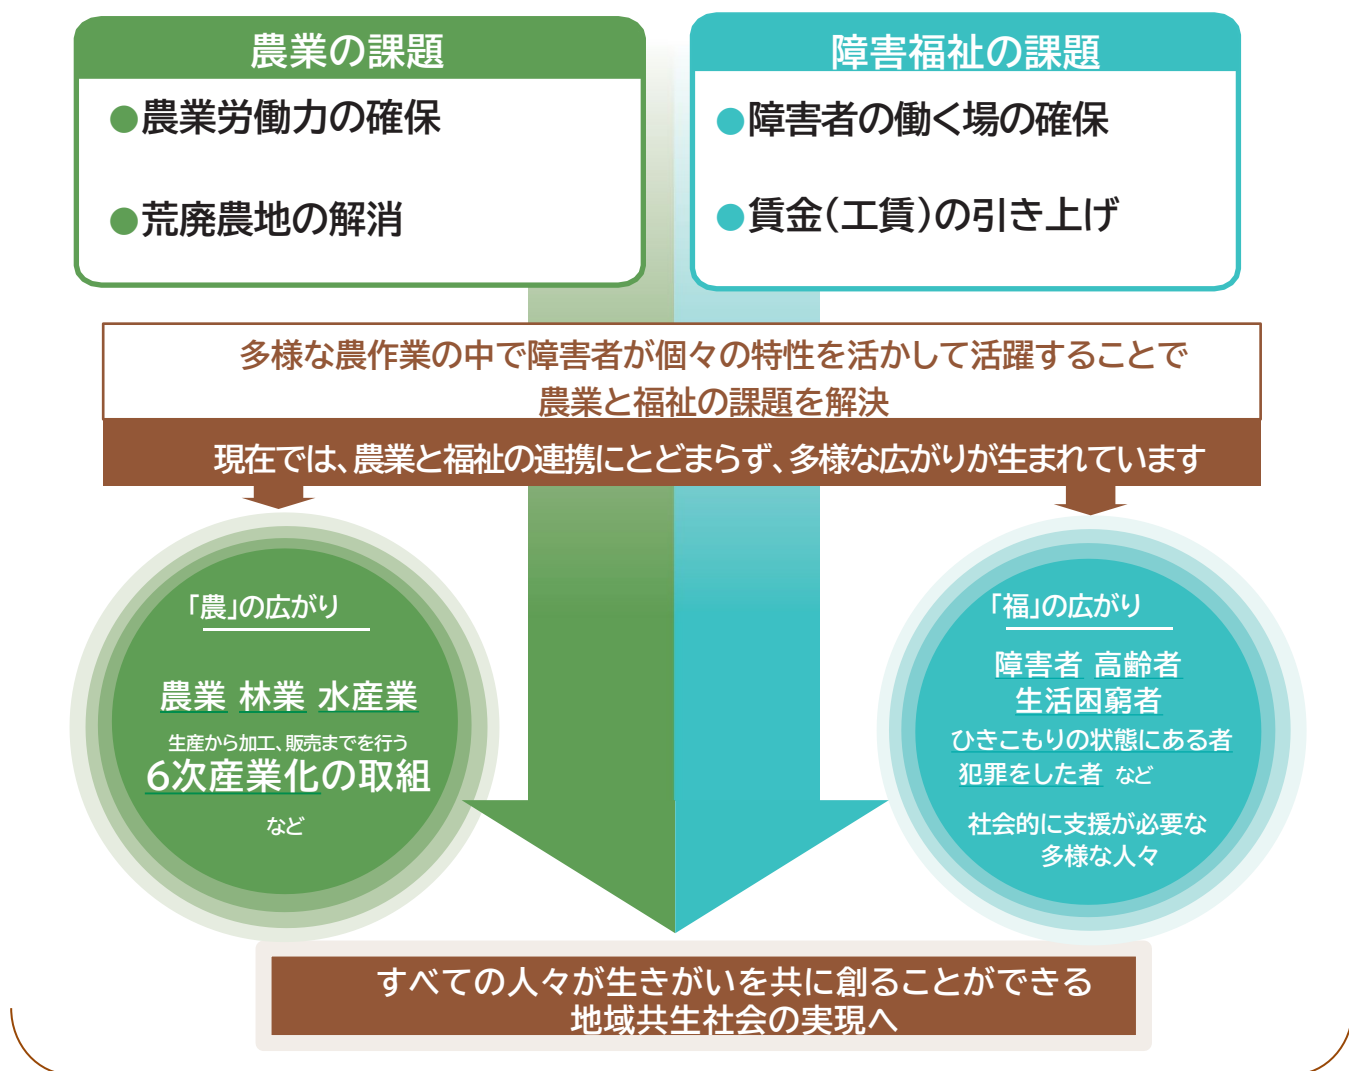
農業の課題

●農業労働力の確保

●荒廃農地の解消

障害福祉の課題

●障害者の働く場の確保

●賃金(工賃)の引き上げ

多様な農作業の中で障害者が個々の特性を活かして活躍することで農業と福祉の課題を解決

現在では、農業と福祉の連携にとどまらず、多様な広がりが生まれています

「農」の広がり

農業 林業 水産業

生産から加工、販売までを行う

6次産業化の取組

など

「福」の広がり

障害者 高齢者

生活困窮者

ひきこもりの状態にある者

犯罪をした者 など

社会的に支援が必要な多様な人々

すべての人々が生きがいを共に創ることができる地域共生社会の実現へ